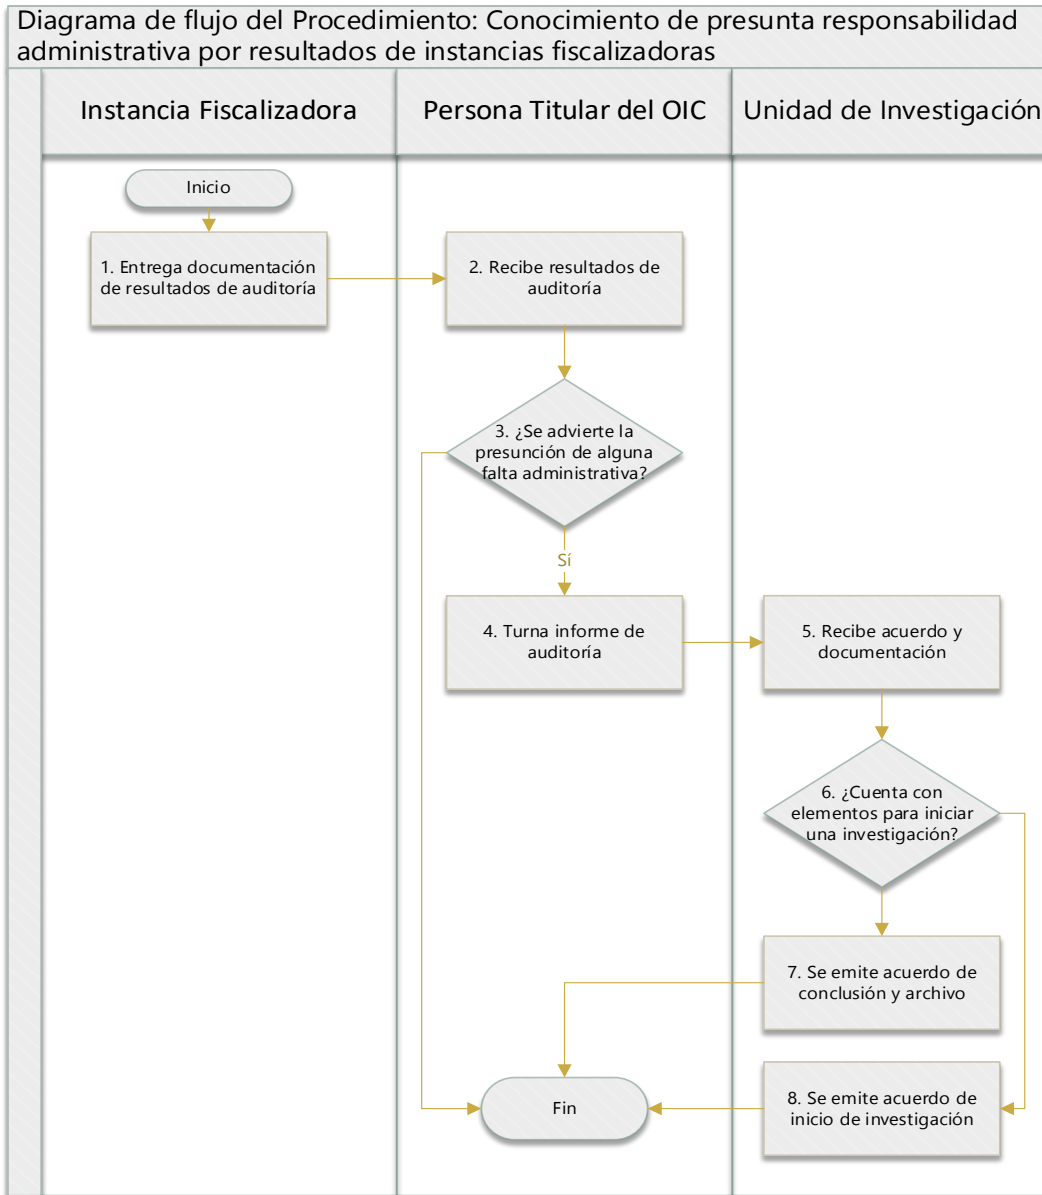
Diagrama de flujo del Procedimiento: Conocimiento de presunta responsabilidad administrativa por resultados de instancias fiscalizadoras

Instancia Fiscalizadora

Persona Titular del OIC

Unidad de Investigación

Inicio

1. Entrega documentación de resultados de auditoría

2. Recibe resultados de auditoría

3. ¿Se advierte la presunción de alguna falta administrativa?

Sí

4. Turna informe de auditoría

5. Recibe acuerdo y documentación

6. ¿Cuenta con elementos para iniciar una investigación?

7. Se emite acuerdo de conclusión y archivo

8. Se emite acuerdo de inicio de investigación

Fin